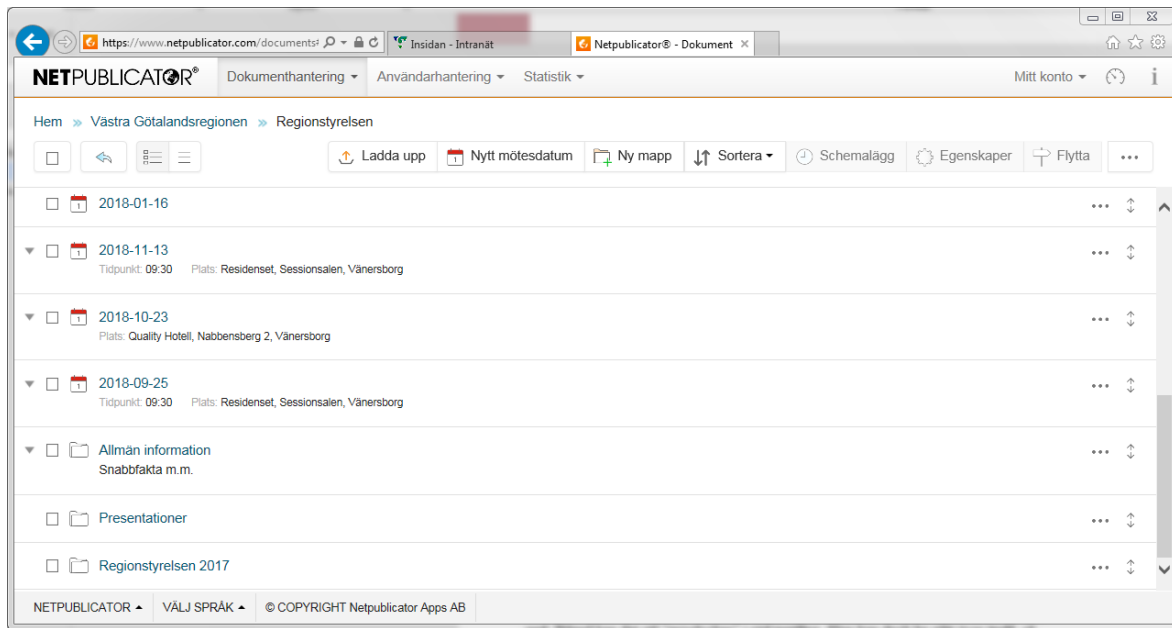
https://www.netpublicator.com/documents
Insidan - Intranät
Netpublicator® - Dokument ×

NETPUBLICATOR®
Dokumenthantering ▾
Användarhantering ▾
Statistik ▾
Mitt konto ▾
i

Hem » Västra Götalandsregionen » Regionstyrelsen

Ladda upp
Nytt mötesdatum
Ny mapp
Sortera ▾
Schemalägg
Egenskaper
Flytta
•••

2018-01-16

2018-11-13
Tidpunkt: 09:30 Plats: Residenset, Sessionsalen, Vänersborg

2018-10-23
Plats: Quality Hotell, Nabbensberg 2, Vänersborg

2018-09-25
Tidpunkt: 09:30 Plats: Residenset, Sessionsalen, Vänersborg

Allmän information
Snabbfakta m.m.

Presentationer

Regionstyrelsen 2017

NETPUBLICATOR ▴
VÄLJ SPRÅK ▴
© COPYRIGHT Netpublicator Apps AB